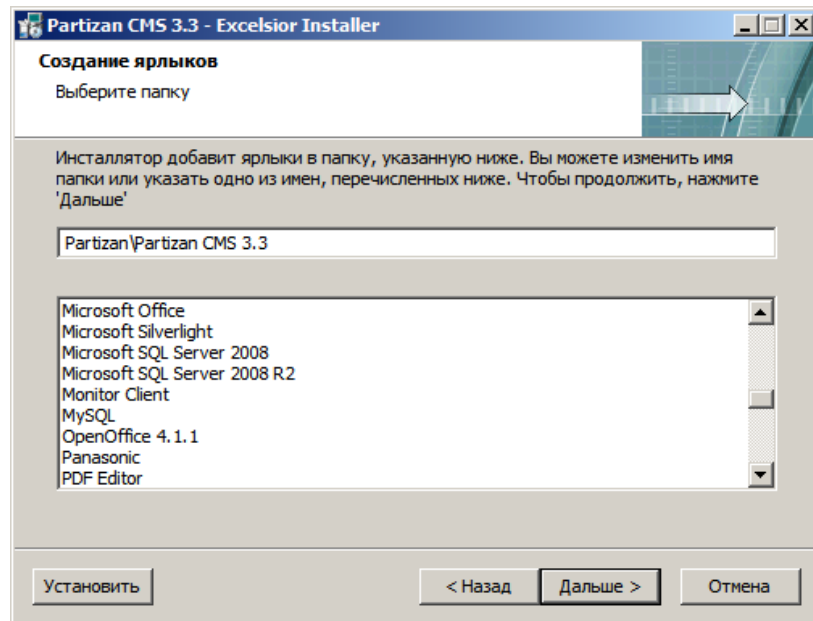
Partizan CMS 3.3 - Excelsior Installer

Создание ярлыков

Выберите папку

Инсталлятор добавит ярлыки в папку, указанную ниже. Вы можете изменить имя папки или указать одно из имен, перечисленных ниже. Чтобы продолжить, нажмите 'Дальше'

Partizan\Partizan CMS 3.3

Microsoft Office
Microsoft Silverlight
Microsoft SQL Server 2008
Microsoft SQL Server 2008 R2
Monitor Client
MySQL
OpenOffice 4.1.1
Panasonic
PDF Editor

Установить

< Назад

Дальше >

Отмена